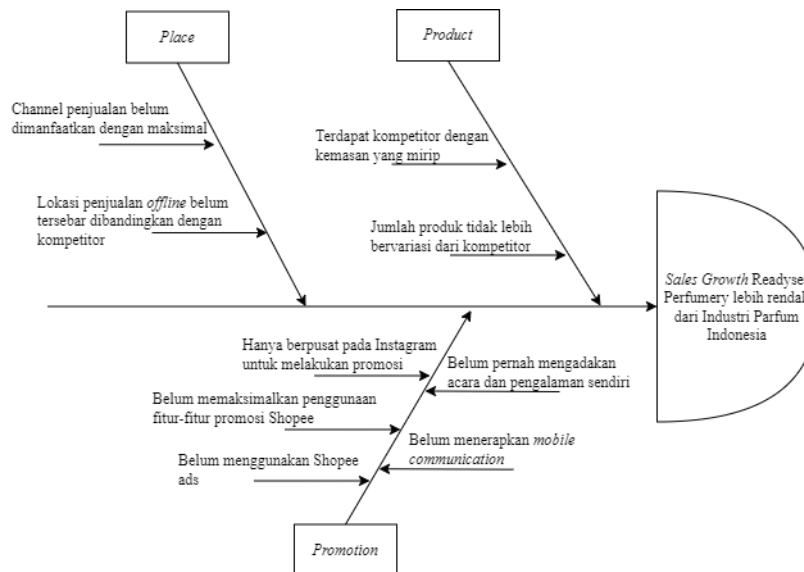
Place

Product

Channel penjualan belum dimanfaatkan dengan maksimal

Lokasi penjualan *offline* belum tersebar dibandingkan dengan kompetitor

Terdapat kompetitor dengan kemasan yang mirip

Jumlah produk tidak lebih bervariasi dari kompetitor

*Sales Growth* Readyse Perfumery lebih rendah dari Industri Parfum Indonesia

Hanya berpusat pada Instagram untuk melakukan promosi

Belum pernah mengadakan acara dan pengalaman sendiri

Belum memaksimalkan penggunaan fitur-fitur promosi Shopee

Belum menerapkan *mobile communication*

Belum menggunakan Shopee ads

Promotion